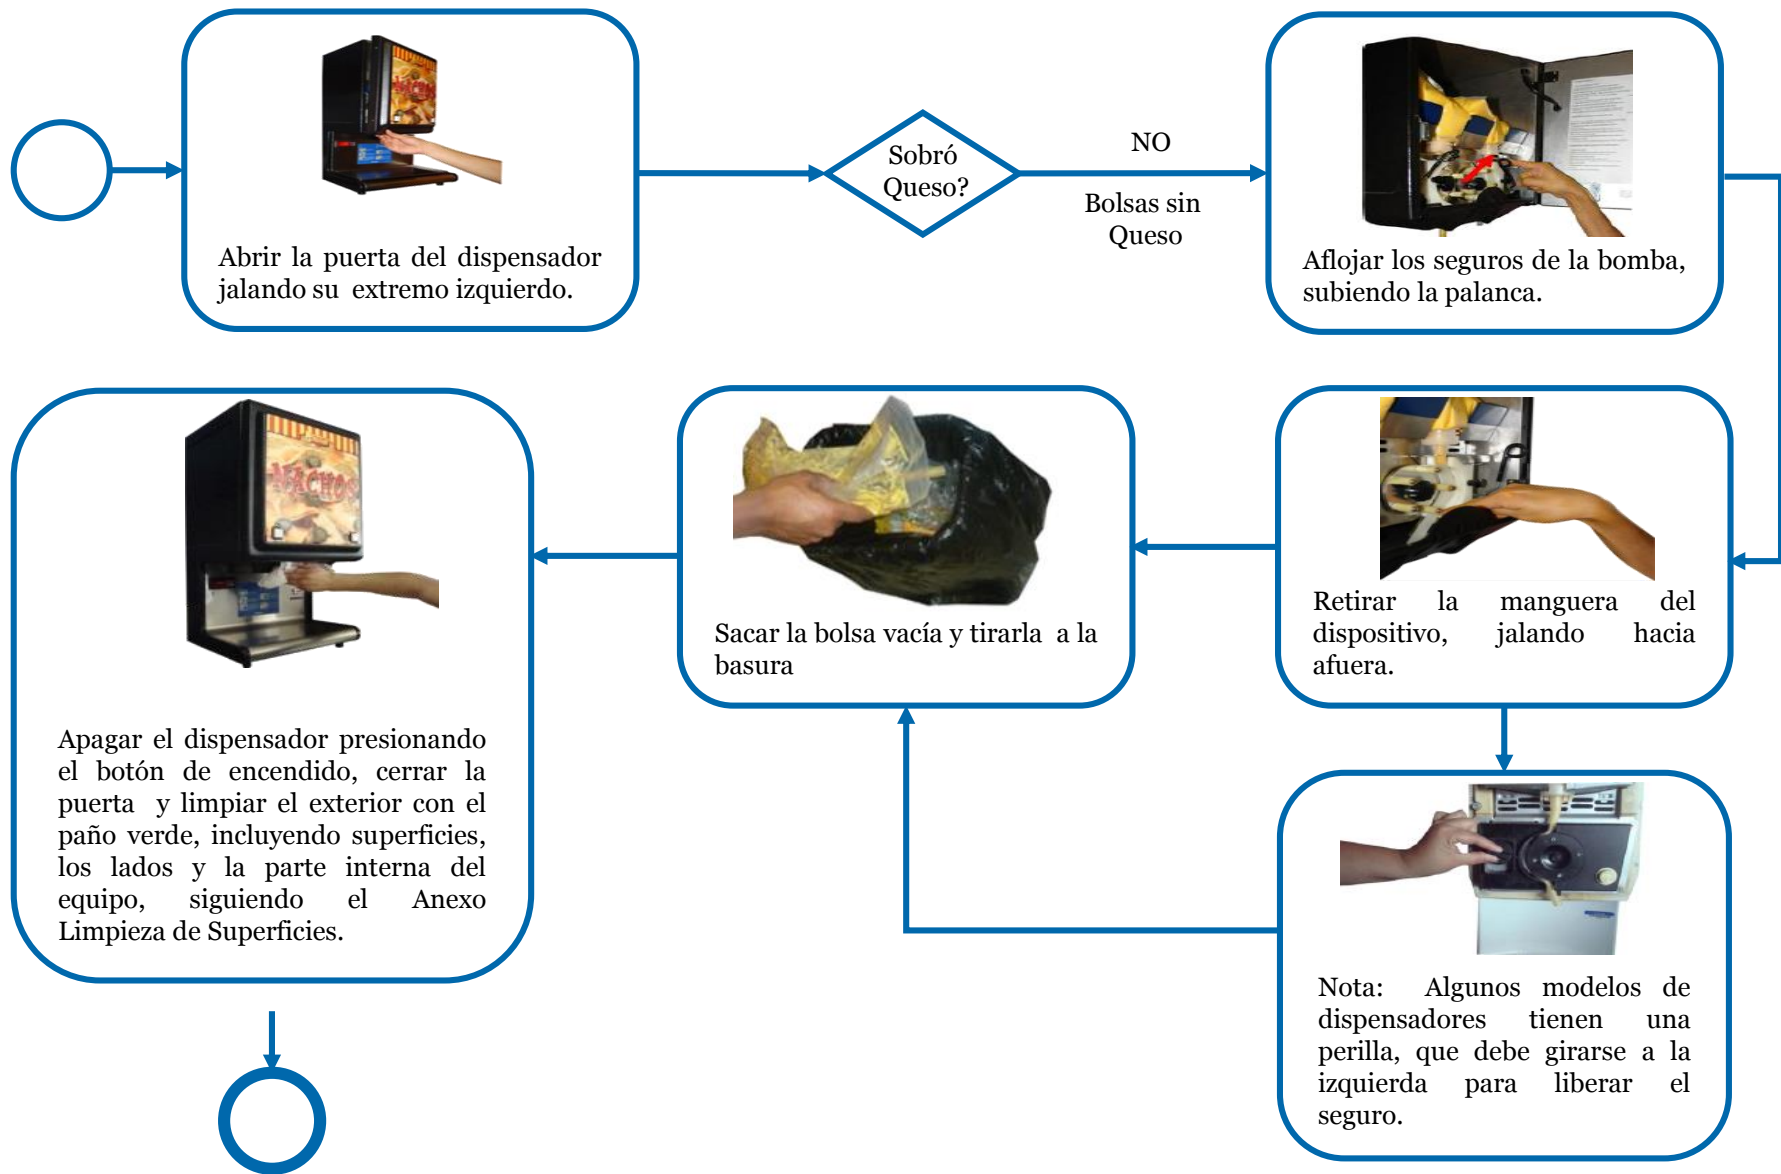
Abrir la puerta del dispensador jalando su extremo izquierdo.

Sobró Queso?

NO

Bolsas sin Queso

Aflojar los seguros de la bomba, subiendo la palanca.

Retirar la manguera del dispositivo, jalando hacia afuera.

Sacar la bolsa vacía y tirarla a la basura

Apagar el dispensador presionando el botón de encendido, cerrar la puerta y limpiar el exterior con el paño verde, incluyendo superficies, los lados y la parte interna del equipo, siguiendo el Anexo Limpieza de Superficies.

Nota: Algunos modelos de dispensadores tienen una perilla, que debe girarse a la izquierda para liberar el seguro.